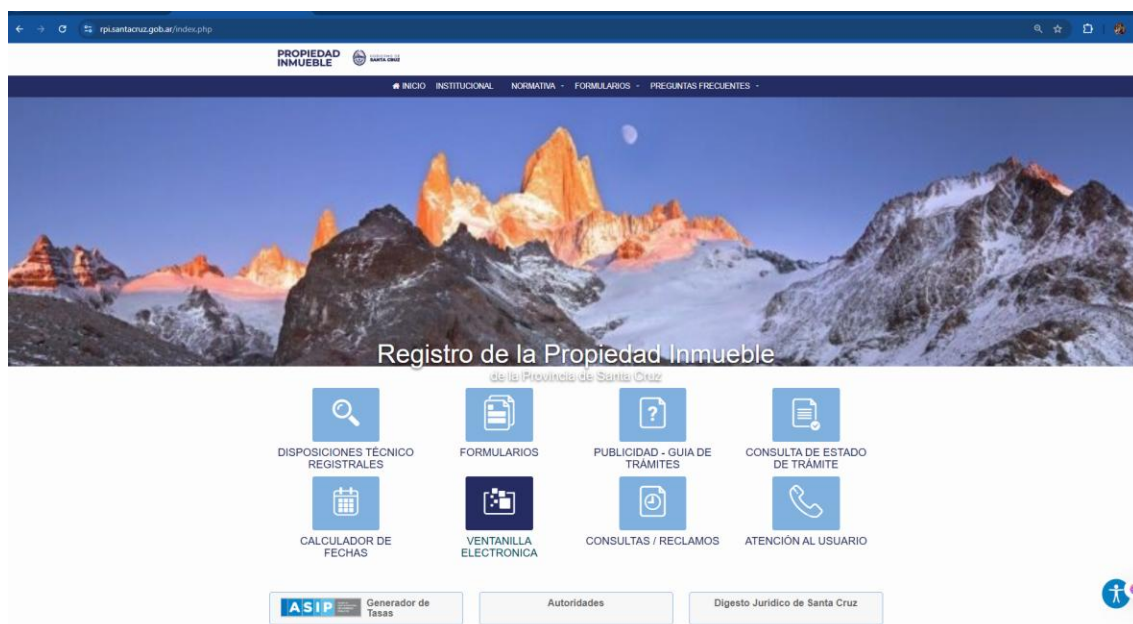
rpi.santacruz.gob.ar/index.php

PROPIEDAD INMUEBLE

SANTA CRUZ

INICIO INSTITUCIONAL NORMATIVA FORMULARIOS PREGUNTAS FRECUENTES

Registro de la Propiedad Inmueble
de la Provincia de Santa Cruz

DISPOSICIONES TÉCNICO REGISTRALES

FORMULARIOS

PUBLICIDAD - GUIA DE TRÁMITES

CONSULTA DE ESTADO DE TRÁMITE

CALCULADOR DE FECHAS

VENTANILLA ELECTRONICA

CONSULTAS / RECLAMOS

ATENCIÓN AL USUARIO

ASIP Generador de Tasas

Autoridades

Digesto Juridico de Santa Cruz